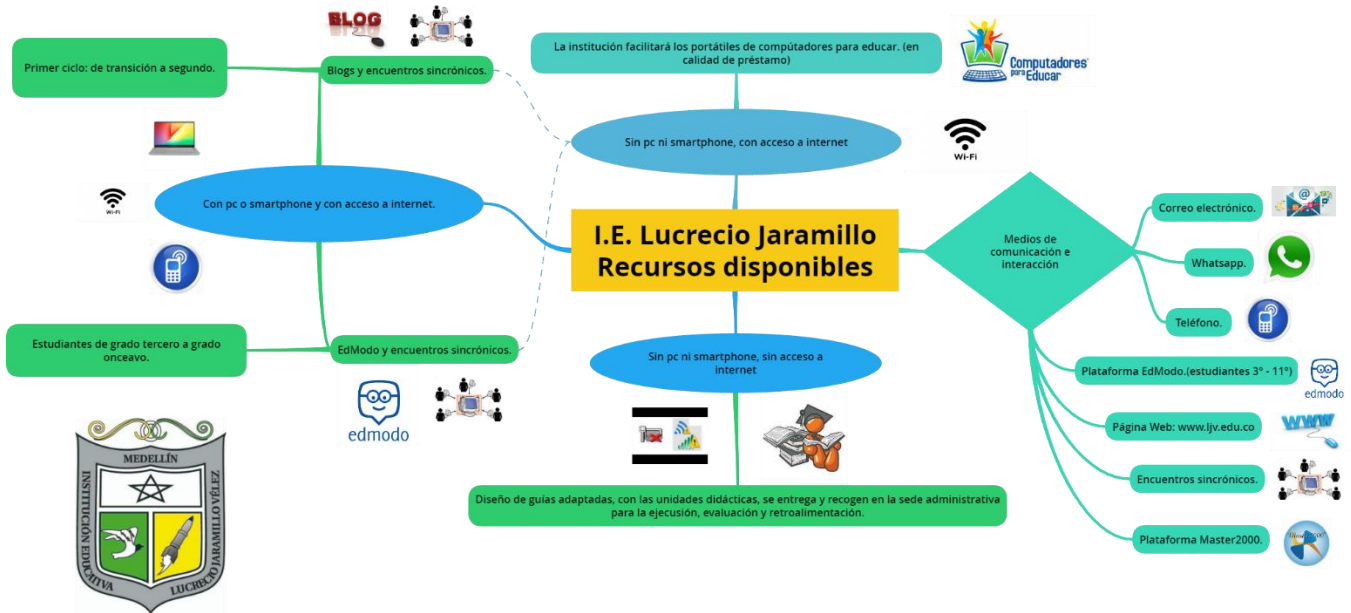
I.E. Lucrecio Jaramillo Recursos disponibles

La institución facilitará los portátiles de compútadores para educar. (en calidad de préstamo)

Computadores para Educar

Sin pc ni smartphone, con acceso a internet

Wi-Fi

BLOG

Blogs y encuentros sincrónicos.

Primer ciclo: de transición a segundo.

Con pc o smartphone y con acceso a internet.

Wi-Fi

Estudiantes de grado tercero a grado onceavo.

EdModo y encuentros sincrónicos.

edmodo

Sin pc ni smartphone, sin acceso a internet

Diseño de guías adaptadas, con las unidades didácticas, se entrega y recogen en la sede administrativa para la ejecución, evaluación y retroalimentación.

Medios de comunicación e interacción

Correo electrónico.

Whatsapp.

Teléfono.

Plataforma EdModo.(estudiantes 3° - 11°)

edmodo

Página Web: www.ljv.edu.co

WWW

Encuentros sincrónicos.

Plataforma Master2000.

MEDELLÍN
INSTITUCIÓN EDUCATIVA LUCRECIO JARAMILLO VÉLEZ